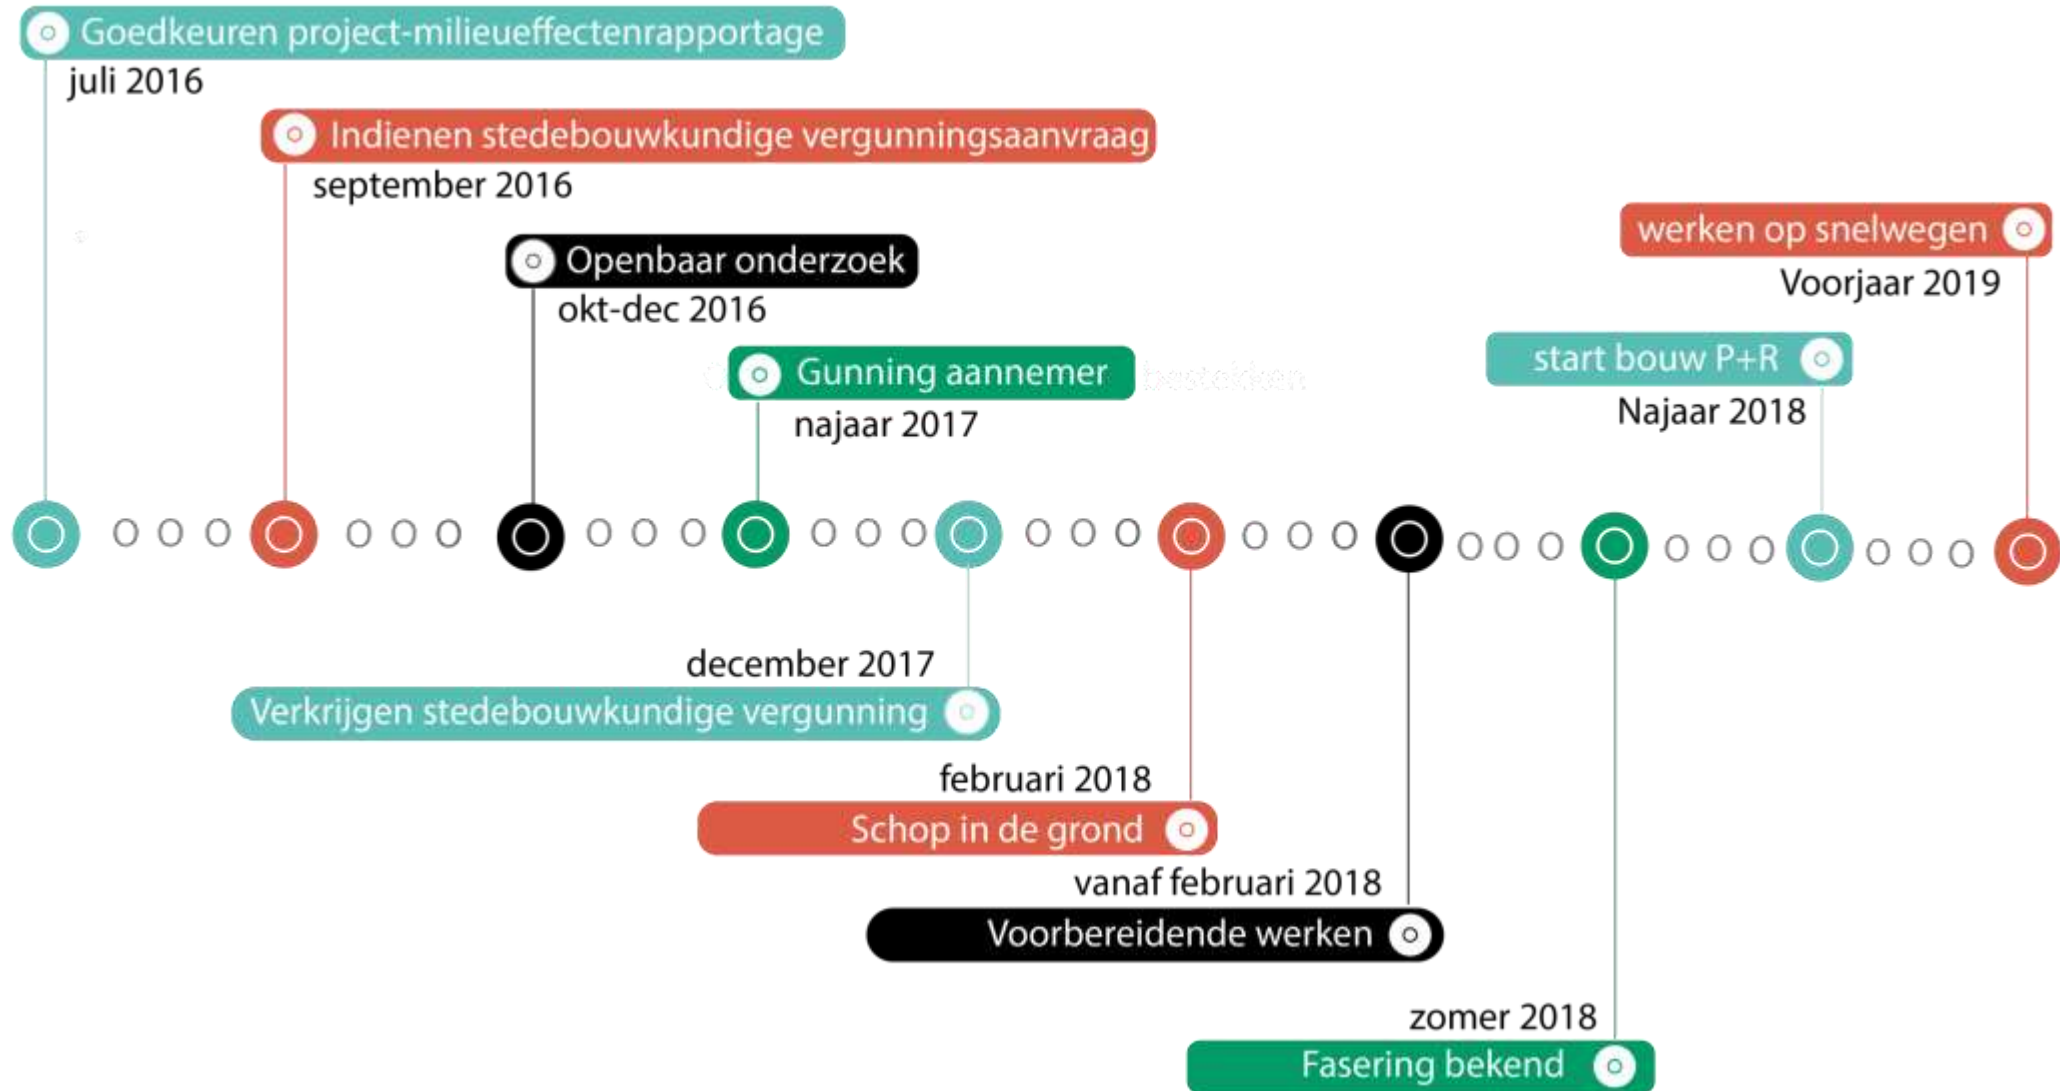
Goedkeuren project-milieueffectenrapportage
juli 2016

Indienen stedebouwkundige vergunningsaanvraag
september 2016

Openbaar onderzoek
okt-dec 2016

Gunning aannemer
najaar 2017

werken op snelwegen
Voorjaar 2019

start bouw P+R
Najaar 2018

december 2017
Verkrijgen stedebouwkundige vergunning

februari 2018
Schop in de grond

vanaf februari 2018
Voorbereidende werken

zomer 2018
Fasering bekend